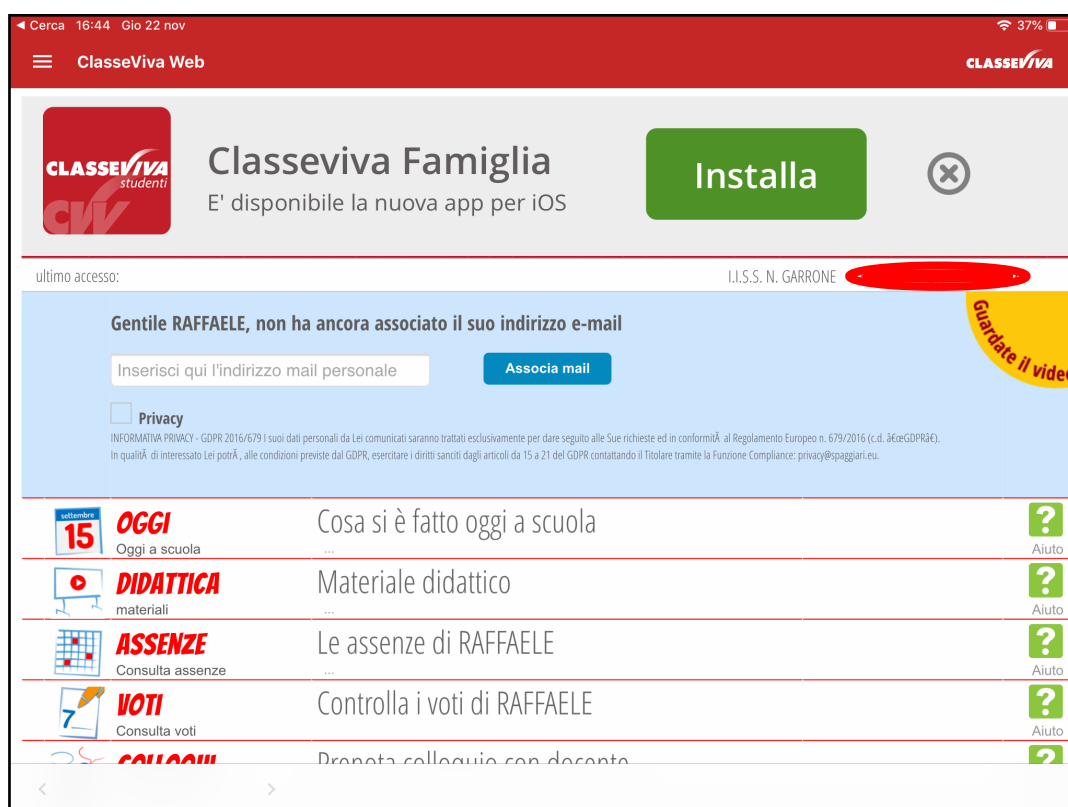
◀ Cerca 16:44 Gio 22 nov

37%

ClasseViva Web

CLASSEVIVA

CLASSEVIVA studenti

CVV

Classeviva Famiglia

E' disponibile la nuova app per iOS

Installa

ultimo accesso:

I.I.S.S. N. GARRONE

Guardate il vide

Gentile RAFFAELE, non ha ancora associato il suo indirizzo e-mail

Inserisci qui l'indirizzo mail personale

Associa mail

Privacy

INFORMATIVA PRIVACY - GDPR 2016/679 I suoi dati personali da Lei comunicati saranno trattati esclusivamente per dare seguito alle Sue richieste ed in conformitÃ  al Regolamento Europeo n. 679/2016 (c.d. â€œGDPRâ€).
In qualitÃ  di interessato Lei potrÃ , alle condizioni previste dal GDPR, esercitare i diritti sanciti dagli articoli da 15 a 21 del GDPR contattando il Titolare tramite la Funzione Compliance: privacy@spaggiari.eu.

settembre 15

OGGI
Oggi a scuola

Cosa si è fatto oggi a scuola
...

?
Aiuto

DIDATTICA
materiali

Materiale didattico
...

?
Aiuto

ASSENZE
Consulta assenze

Le assenze di RAFFAELE
...

?
Aiuto

7

VOTI
Consulta voti

Controlla i voti di RAFFAELE

?
Aiuto

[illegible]

Prenota colloquio con docente

?

<

>